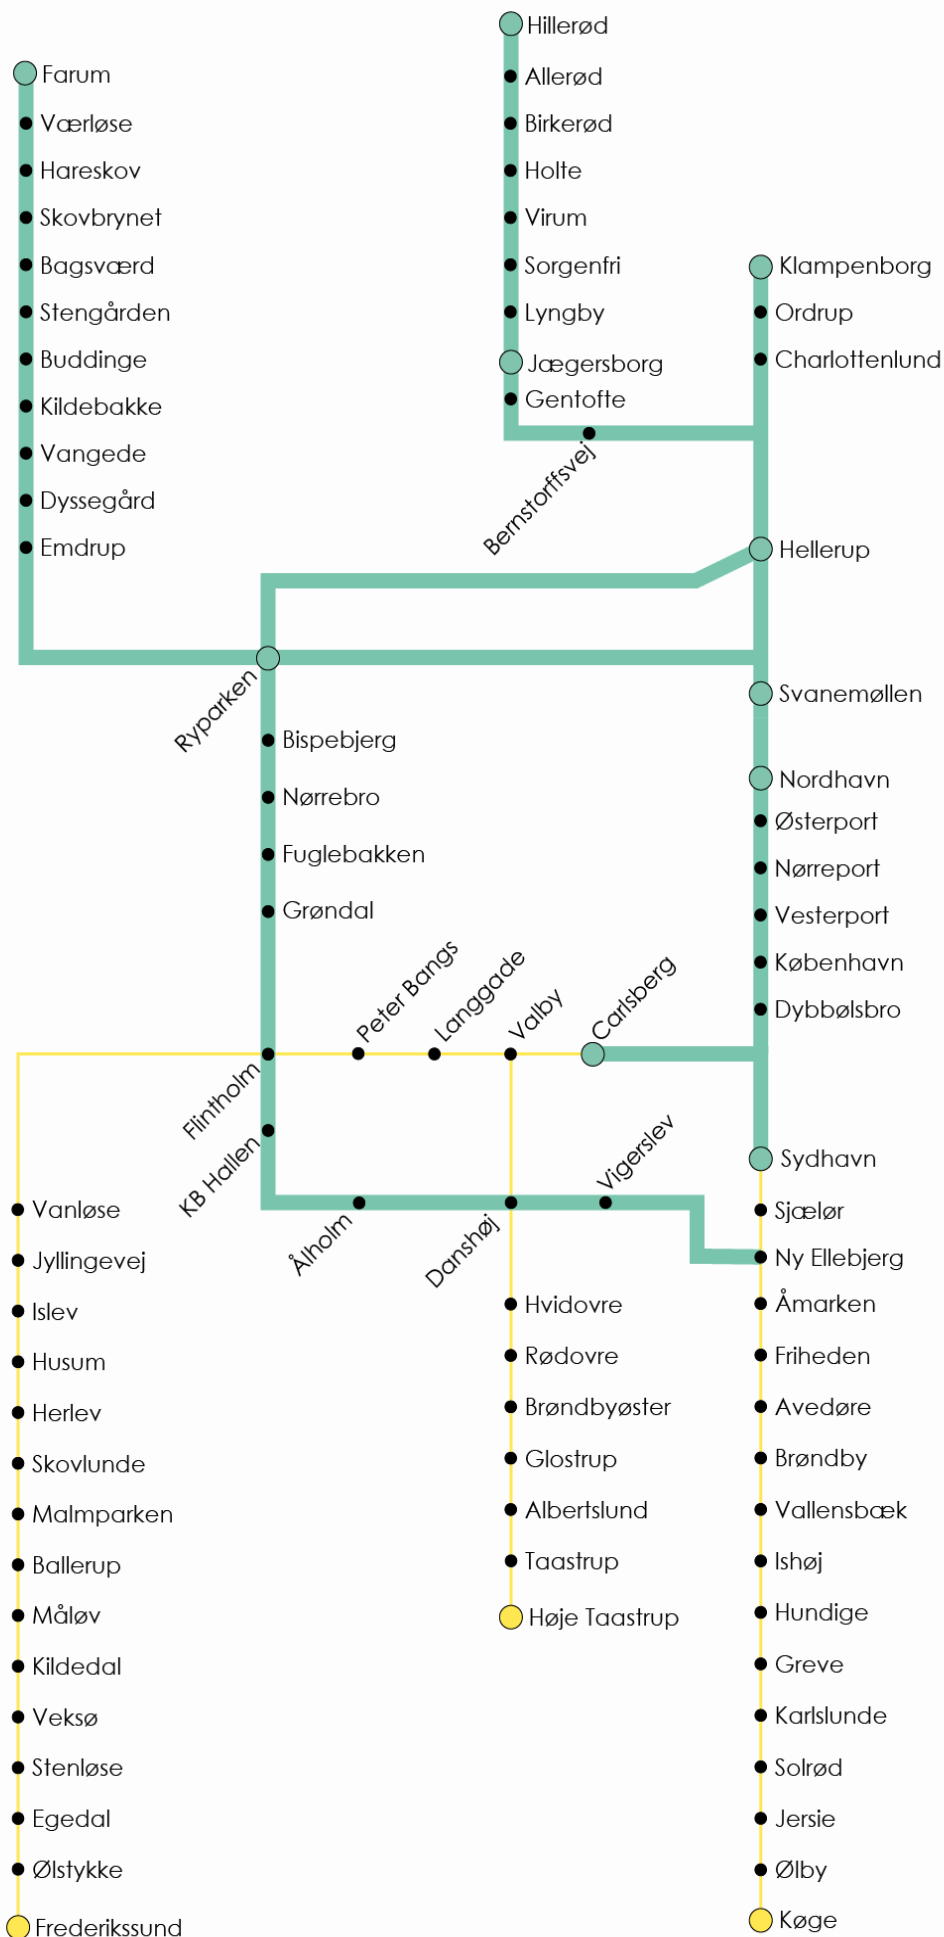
Hillerød
Allerød
Birkerød
Holte
Virum
Sorgenfri
Lyngby
Jægersborg
Gentofte
Bernstorffsvej

Farum
Værløse
Hareskov
Skovbrynet
Bagsværd
Stengården
Buddinge
Kildebakke
Vangede
Dyssegård
Emdrup

Klampenborg
Ordrup
Charlottenlund
Hellerup
Svanemøllen
Nordhavn
Østerport
Nørreport
Vesterport
København
Dybbølsbro

Ryparken
Bispebjerg
Nørrebro
Fuglebakken
Grøndal

Peter Bangs
Langgade
Valby
Carlsberg
Flintholm
KB Hallen
Vigerslev
Åholm
Danshøj

Sydhavn
Sjælør
Ny Ellebjerg
Åmarken
Friheden
Avedøre
Brøndby
Vallensbæk
Ishøj
Hundige
Greve
Karlslunde
Solrød
Jersie
Ølby
Køge

Vanløse
Jyllingevej
Islev
Husum
Herlev
Skovlunde
Malmparken
Ballerup
Måløv
Kildedal
Veksø
Stenløse
Egedal
Ølstykke
Frederikssund

Hvidovre
Rødovre
Brøndbyøster
Glostrup
Albertslund
Taastrup
Høje Taastrup